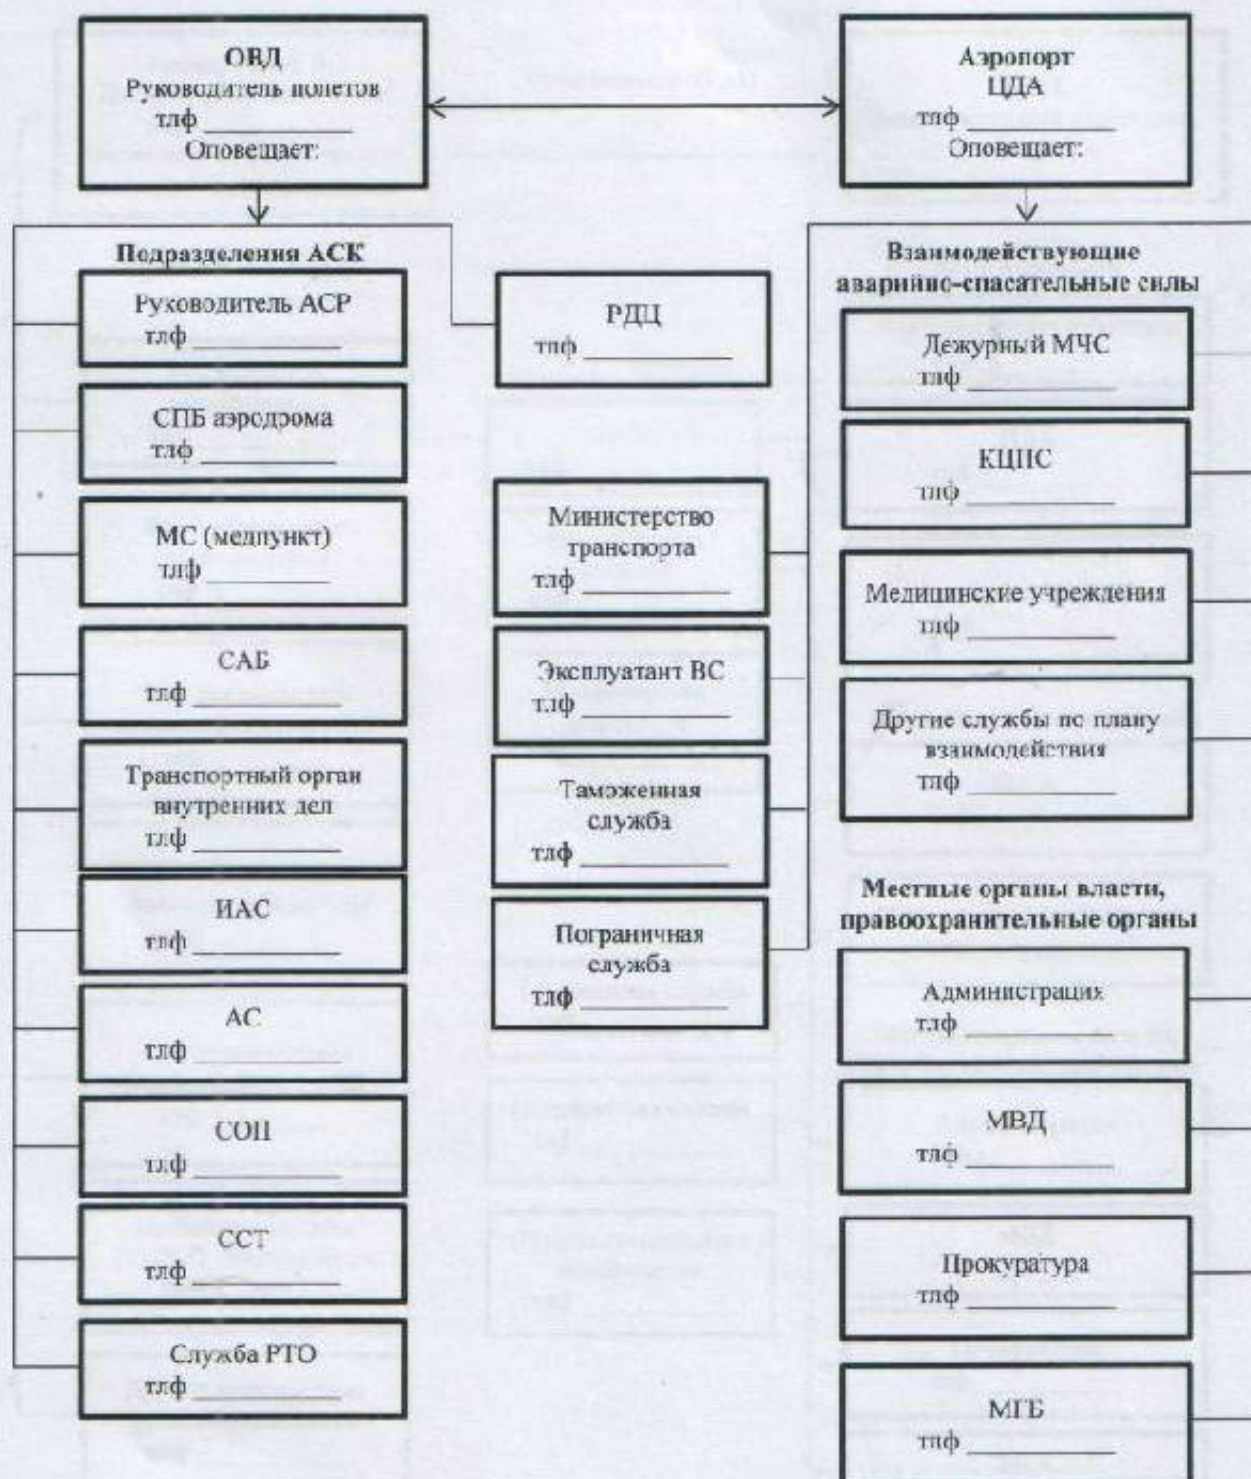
ОВД
Руководитель полетов
тлф __________
Оповещает:

Аэропорт
ЦДА
тлф __________
Оповещает:

Подразделения АСК

Руководитель АСР
тлф __________

СПБ аэродрома
тлф __________

МС (медпункт)
тлф __________

САБ
тлф __________

Транспортный орган внутренних дел
тлф __________

ИАС
тлф __________

АС
тлф __________

СОП
тлф __________

ССТ
тлф __________

Служба РТО
тлф __________

РДЦ
тлф __________

Министерство транспорта
тлф __________

Эксплуатант ВС
тлф __________

Таможенная служба
тлф __________

Пограничная служба
тлф __________

Взаимодействующие аварийно-спасательные силы

Дежурный МЧС
тлф __________

КЦПС
тлф __________

Медицинские учреждения
тлф __________

Другие службы по плану взаимодействия
тлф __________

Местные органы власти, правоохранительные органы

Администрация
тлф __________

МВД
тлф __________

Прокуратура
тлф __________

МГБ
тлф __________